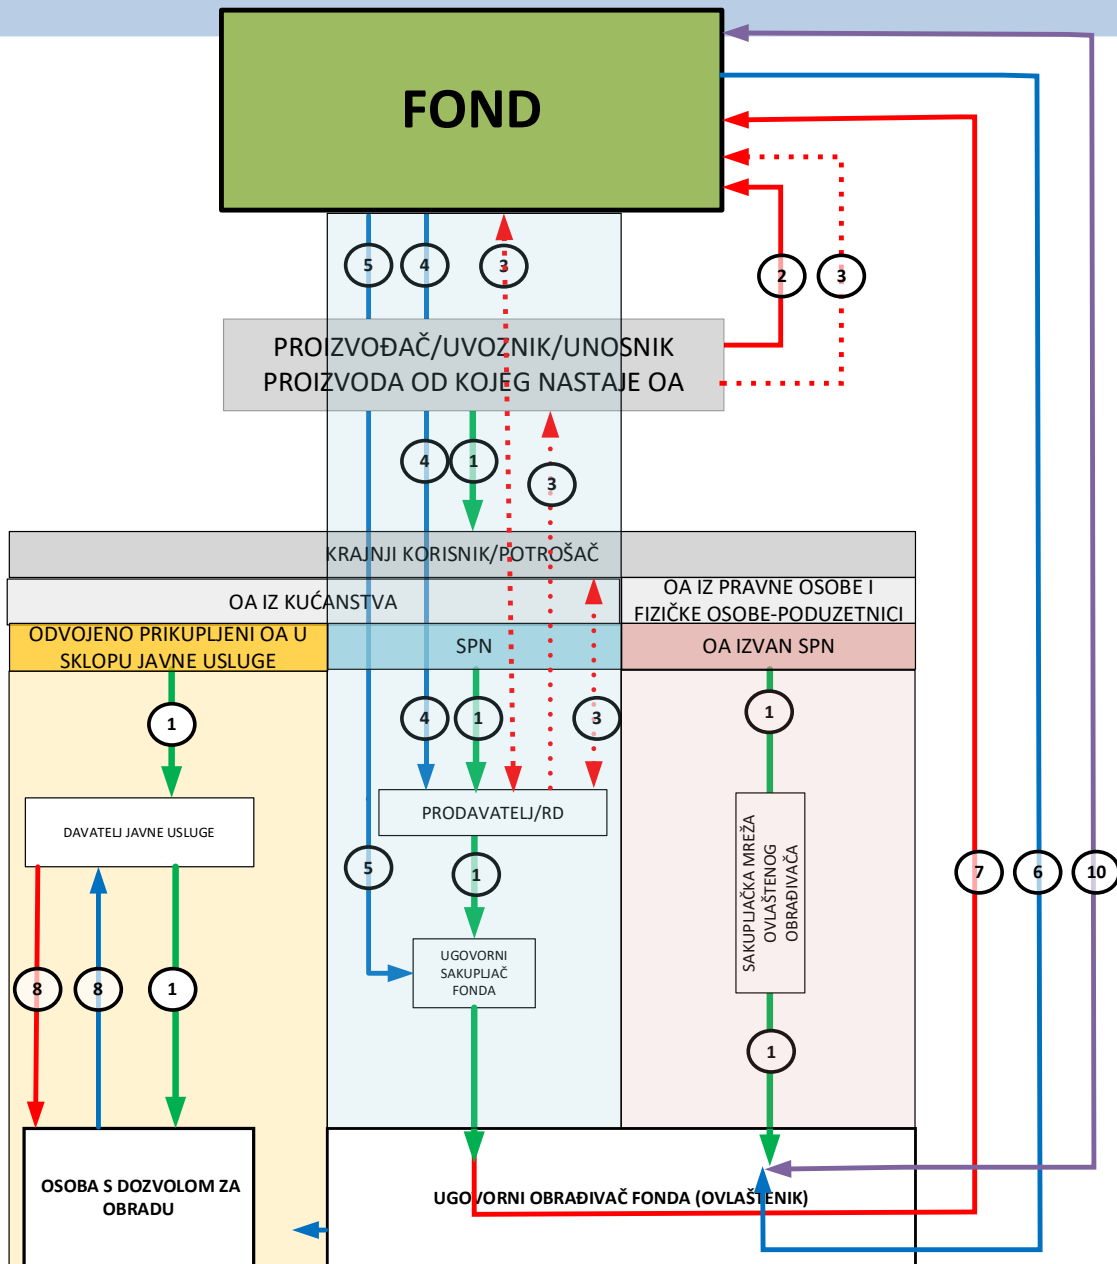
FOND

5
4
3
2
3

PROIZVOĐAČ/UVOZNIK/UNOSNIK PROIZVODA OD KOJEG NASTAJE OA

4
1
3

KRAJNJI KORISNIK/POTROŠAČ

OA IZ KUĆANSTVA

OA IZ PRAVNE OSOBE I FIZIČKE OSOBE-PODUZETNICI

ODVOJENO PRIKUPLJENI OA U SKLOPU JAVNE USLUGE

SPN

OA IZVAN SPN

1
4
1
3
1

DAVATELJ JAVNE USLUGE

PRODAVATELJ/RD

SAKUPLJAČKA MREŽA OVLAŠTENOG OBRAĐIVAČA

5
1

7
6
10

UGOVORNI SAKUPLJAČ FONDA

8
8
1

1

OSOBA S DOZVOLOM ZA OBRADU

UGOVORNI OBRAĐIVAČ FONDA (OVLAŠTENIK)